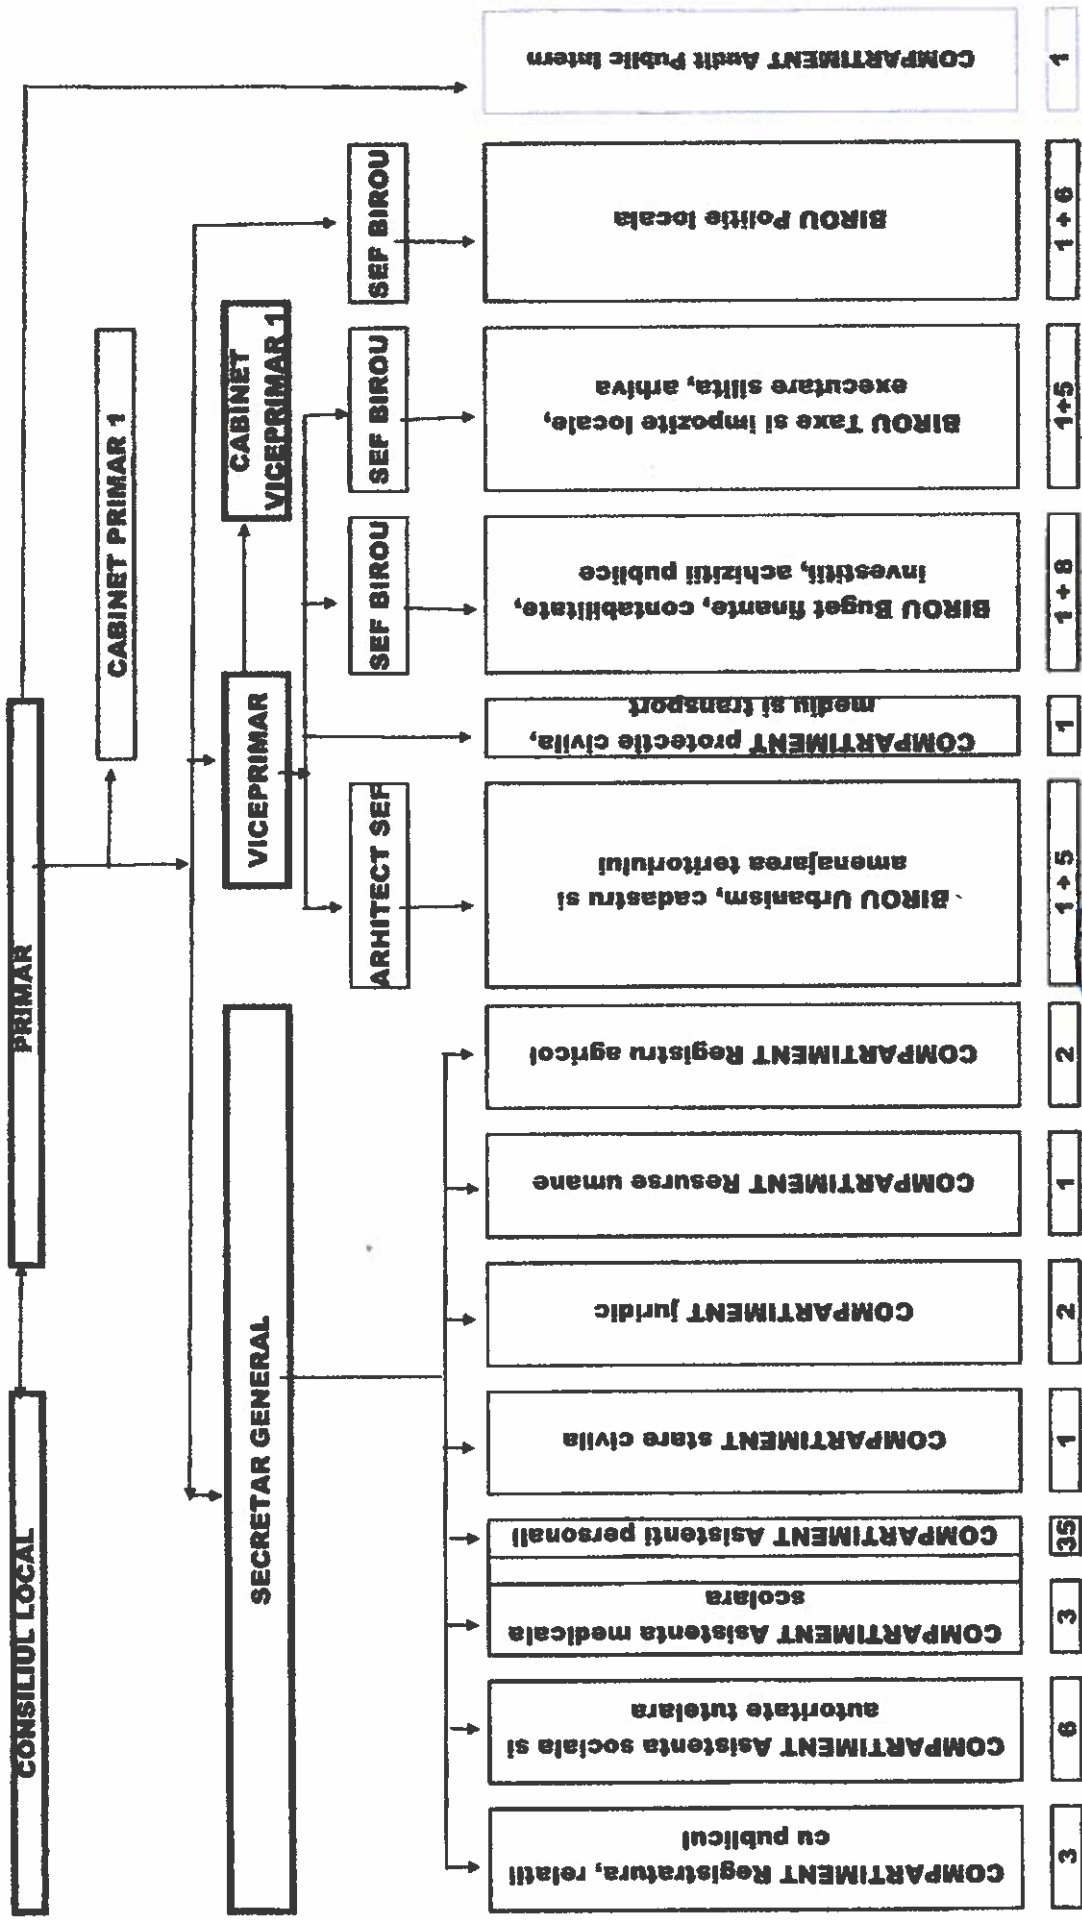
CONSILIUL LOCAL

PRIMAR

CABINET PRIMAR 1

VICEPRIMAR

CABINET VICEPRIMAR 1

SECRETAR GENERAL

ARHITECT SEF

SEF BIROU

SEF BIROU

SEF BIROU

COMPARTIMENT Audit Public Intern
1

BIROU Politie locala
1 + 6

BIROU Taxe si impozite locale, executare silita, arhiva
1+5

BIROU Buget finante, contabilitate, investitii, achizitii publice
1 + 8

COMPARTIMENT protectie civila, mediu si transport
1

BIROU Urbanism, cadastru si amenajarea teritoriului
1 + 5

COMPARTIMENT Registru agricol
2

COMPARTIMENT Resurse umane
1

COMPARTIMENT juridic
2

COMPARTIMENT stare civila
1

COMPARTIMENT Asistenti personali
35

COMPARTIMENT Asistenta medicala scolara
3

COMPARTIMENT Asistenta sociala si autoritate tutelara
6

COMPARTIMENT Registratura, relatii cu publicul
3